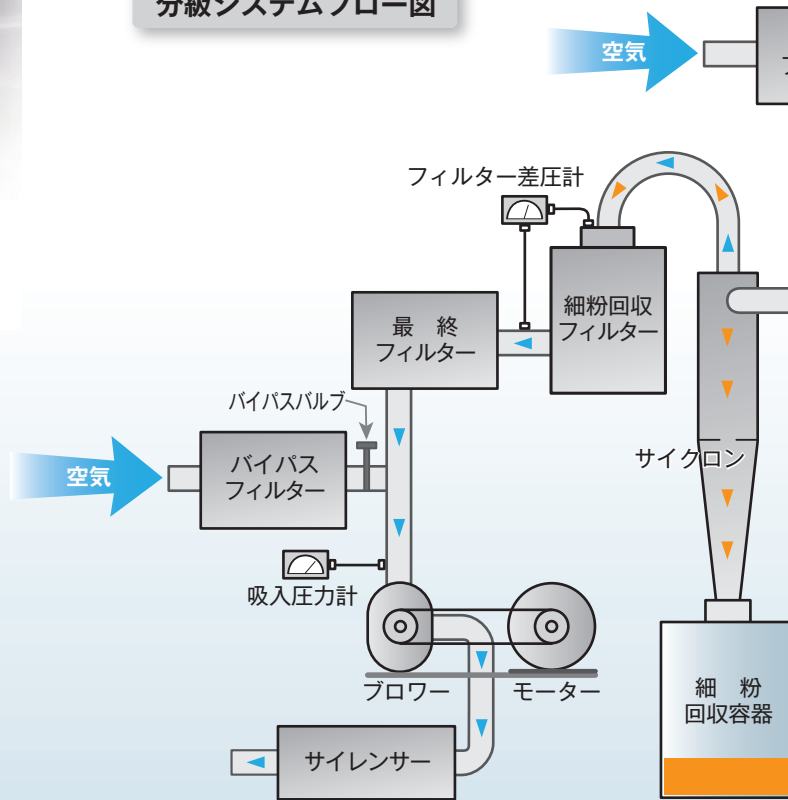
分級システムフロー図

空気

フィルター差圧計

細粉回収
フィルター

最　終
フィルター

バイパスバルブ

空気

バイパス
フィルター

サイクロン

吸入圧力計

ブロワー

モーター

細　粉
回収容器

サイレンサー